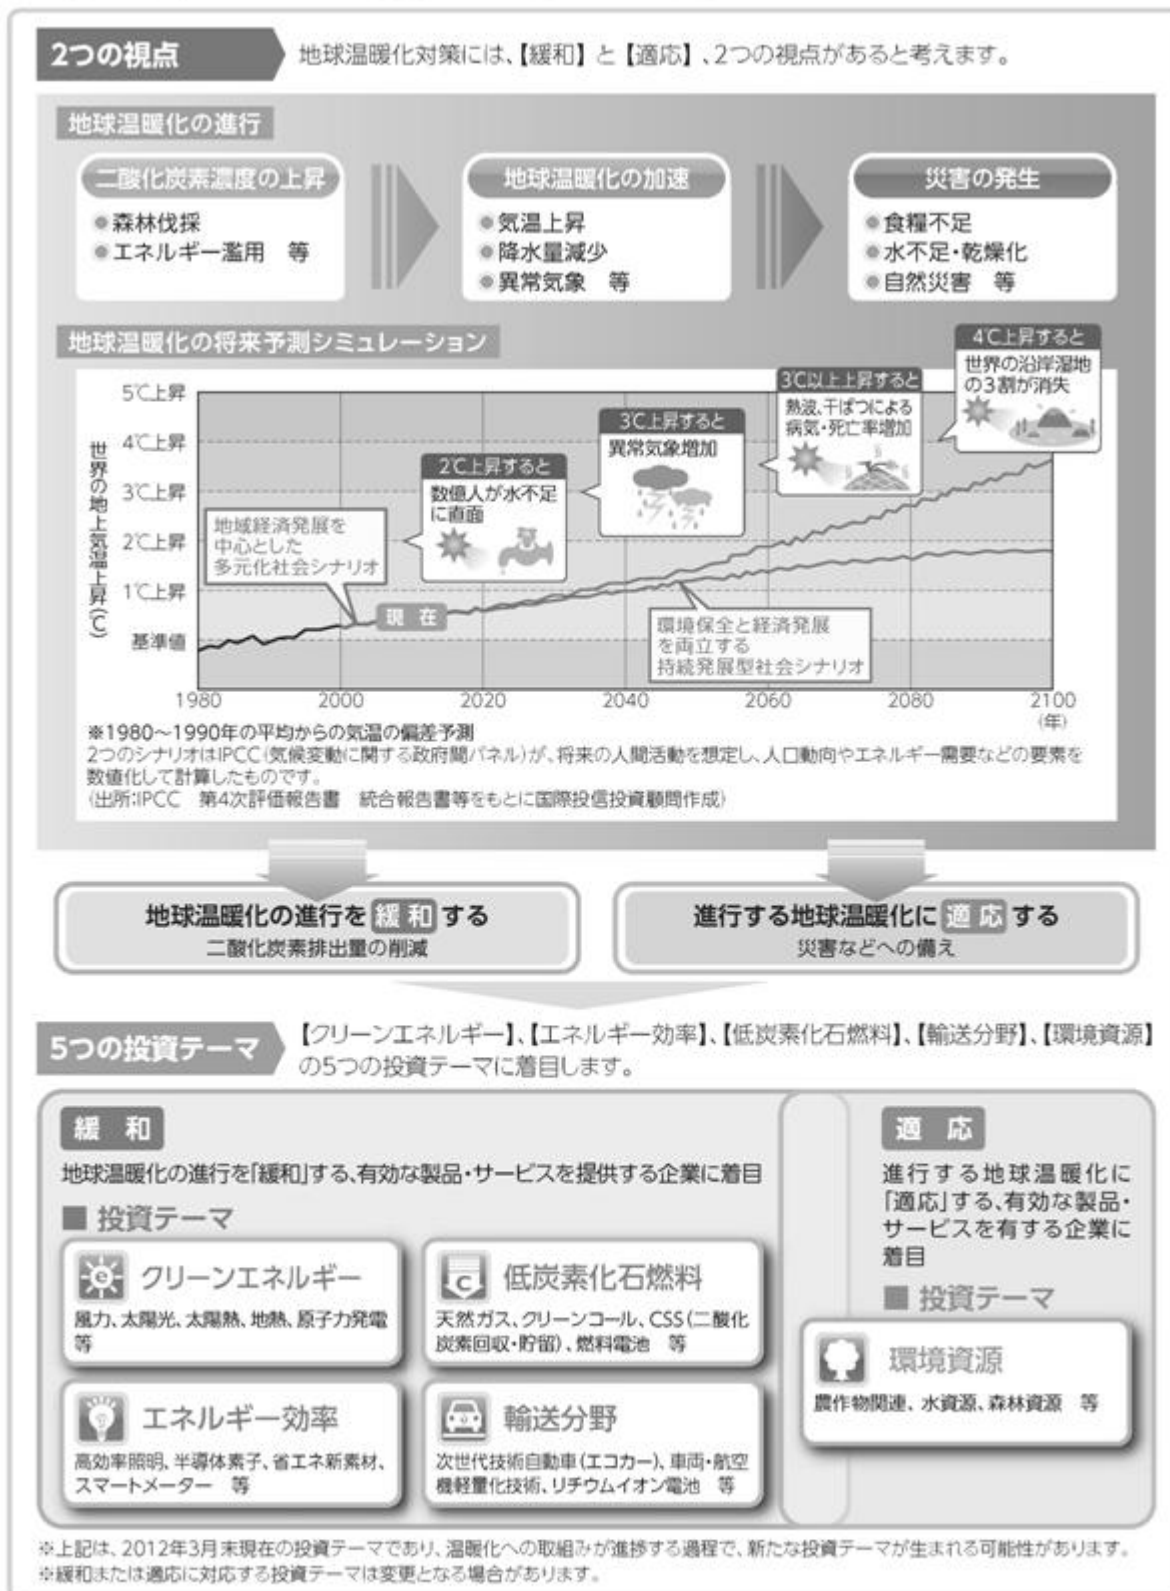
2つの視点

地球温暖化対策には、【緩和】と【適応】、2つの視点があると考えます。

地球温暖化の進行

二酸化炭素濃度の上昇
●森林伐採
●エネルギー濫用 等

地球温暖化の加速
●気温上昇
●降水量減少
●異常気象 等

災害の発生
●食糧不足
●水不足・乾燥化
●自然災害 等

地球温暖化の将来予測シミュレーション

世界の地上気温上昇(℃)

5℃上昇
4℃上昇
3℃上昇
2℃上昇
1℃上昇
基準値

4℃上昇すると
世界の沿岸湿地の3割が消失

3℃以上上昇すると
熱波、干ばつによる病気・死亡率増加

3℃上昇すると
異常気象増加

2℃上昇すると
数億人が水不足に直面

地域経済発展を中心とした多元化社会シナリオ

現 在

環境保全と経済発展を両立する持続発展型社会シナリオ

1980 2000 2020 2040 2060 2080 2100 (年)

※1980~1990年の平均からの気温の偏差予測
2つのシナリオはIPCC(気候変動に関する政府間パネル)が、将来の人間活動を想定し、人口動向やエネルギー需要などの要素を数値化して計算したものです。
(出所:IPCC 第4次評価報告書 統合報告書等をもとに国際投信投資顧問作成)

地球温暖化の進行を 緩和 する
二酸化炭素排出量の削減

進行する地球温暖化に 適応 する
災害などへの備え

5つの投資テーマ

【クリーンエネルギー】、【エネルギー効率】、【低炭素化石燃料】、【輸送分野】、【環境資源】の5つの投資テーマに着目します。

緩 和
地球温暖化の進行を「緩和」する、有効な製品・サービスを提供する企業に着目

■ 投資テーマ

クリーンエネルギー
風力、太陽光、太陽熱、地熱、原子力発電 等

低炭素化石燃料
天然ガス、クリーンコール、CSS(二酸化炭素回収・貯留)、燃料電池 等

エネルギー効率
高効率照明、半導体素子、省エネ新素材、スマートメーター 等

輸送分野
次世代技術自動車(エコカー)、車両・航空機軽量化技術、リチウムイオン電池 等

適 応
進行する地球温暖化に「適応」する、有効な製品・サービスを有する企業に着目

■ 投資テーマ

環境資源
農作物関連、水資源、森林資源 等

※上記は、2012年3月末現在の投資テーマであり、温暖化への取組みが進捗する過程で、新たな投資テーマが生まれる可能性があります。
※緩和または適応に対応する投資テーマは変更となる場合があります。